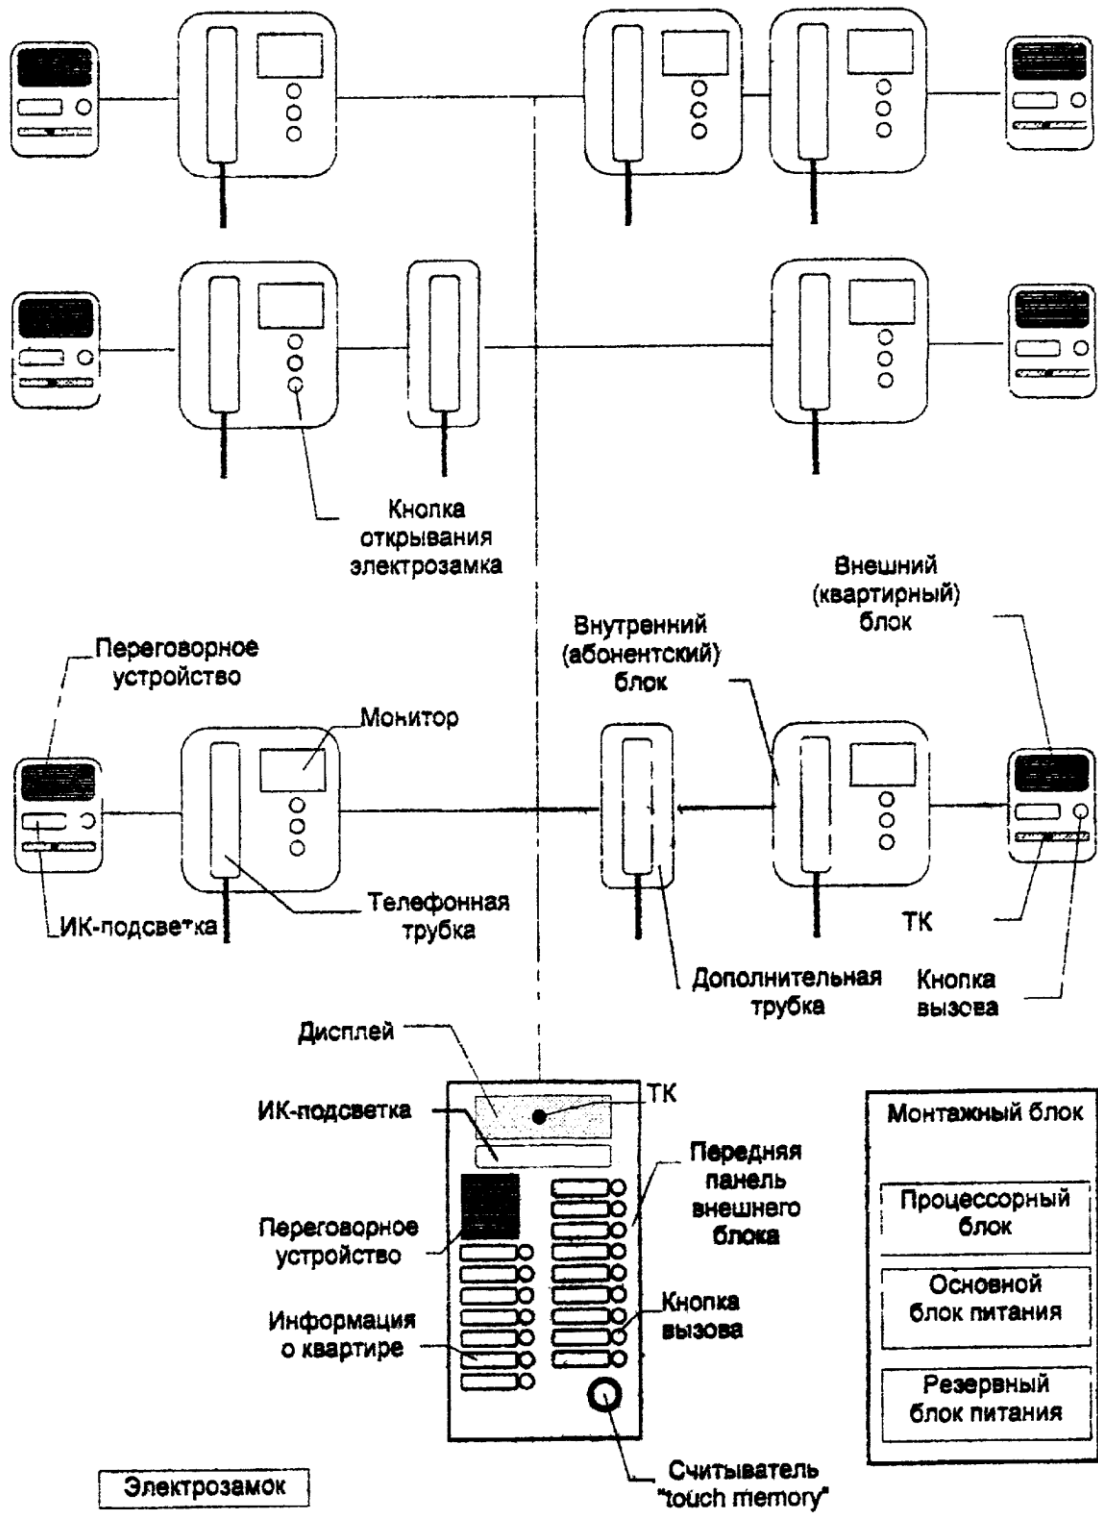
Кнопка открывания электрозамка

Внешний (квартирный) блок

Внутренний (абонентский) блок

Переговорное устройство

Монитор

ИК-подсветка

Телефонная трубка

ТК

Дополнительная трубка

Кнопка вызова

Дисплей

ТК

ИК-подсветка

Переговорное устройство

Информация о квартире

Передняя панель внешнего блока

Кнопка вызова

Считыватель "touch memory"

Монтажный блок

Процессорный блок

Основной блок питания

Резервный блок питания

Электрозамок